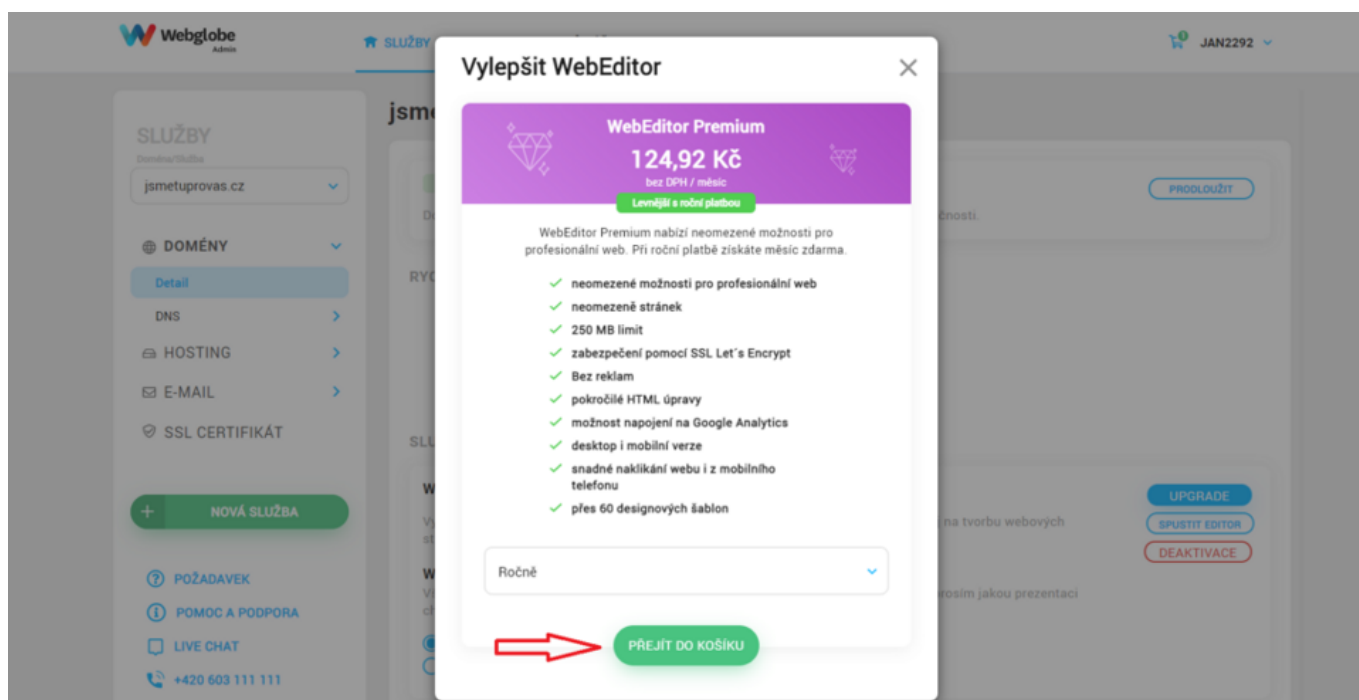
Webglobe Admin

SLUŽBY

JAN2292

SLUŽBY
Doména/Služba
jsmetuprovas.cz

DOMÉNY
Detail
DNS
HOSTING
E-MAIL
SSL CERTIFIKÁT

NOVÁ SLUŽBA

POŽADAVEK
POMOC A PODPORA
LIVE CHAT
+420 603 111 111

jsm

PRODLOUŽIT

UPGRADE
SPUSTIT EDITOR
DEAKTIVACE

Vylepšit WebEditor

WebEditor Premium
124,92 Kč
bez DPH / měsíc
Levnější s roční platbou

WebEditor Premium nabízí neomezené možnosti pro profesionální web. Při roční platbě získáte měsíc zdarma.

neomezené možnosti pro profesionální web
neomezeně stránek
250 MB limit
zabezpečení pomocí SSL Let´s Encrypt
Bez reklam
pokročilé HTML úpravy
možnost napojení na Google Analytics
desktop i mobilní verze
snadné naklikání webu i z mobilního telefonu
přes 60 designových šablon

Ročně

PŘEJÍT DO KOŠÍKU